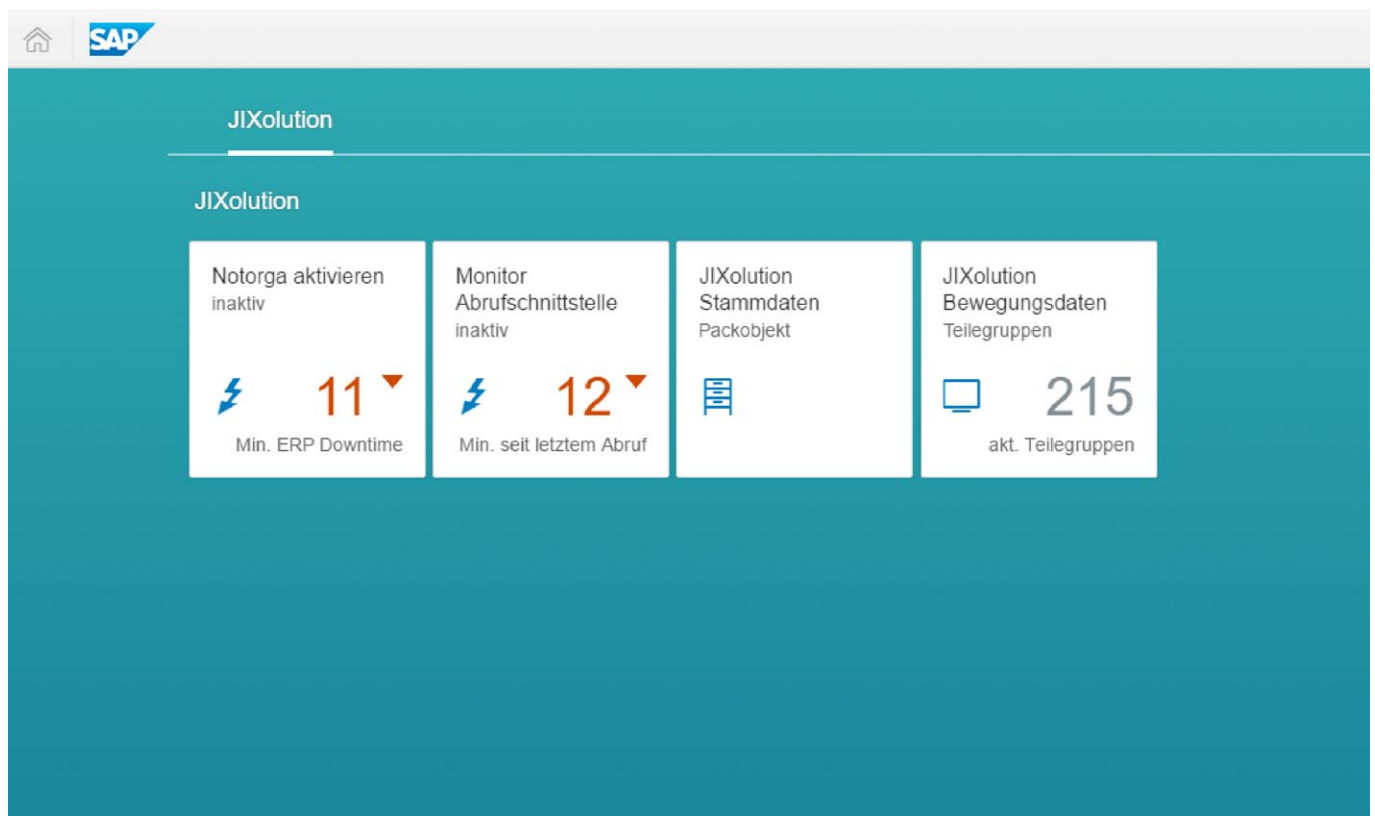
SAP

JIXolution

JIXolution

Notorga aktivieren
inaktiv
11
Min. ERP Downtime

Monitor Abrufschnittstelle
inaktiv
12
Min. seit letztem Abruf

JIXolution Stammdaten
Packobjekt

JIXolution Bewegungsdaten
Teilegruppen
215
akt. Teilegruppen